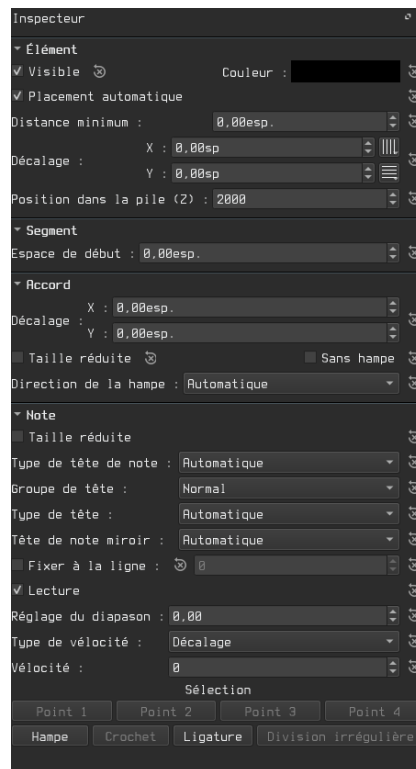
Inspecteur

Élément
Visible
Couleur :
Placement automatique
Distance minimum : 0,00esp.
Décalage : X : 0,00sp
Y : 0,00sp
Position dans la pile (Z) : 2000

Segment
Espace de début : 0,00esp.

Accord
Décalage : X : 0,00esp.
Y : 0,00esp.
Taille réduite
Sans hampe
Direction de la hampe : Automatique

Note
Taille réduite
Type de tête de note : Automatique
Groupe de tête : Normal
Type de tête : Automatique
Tête de note miroir : Automatique
Fixer à la ligne : 0
Lecture
Réglage du diapason : 0,00
Type de vélocité : Décalage
Vélocité : 0
Sélection
Point 1 Point 2 Point 3 Point 4
Hampe Crochet Ligature Division irrégulière